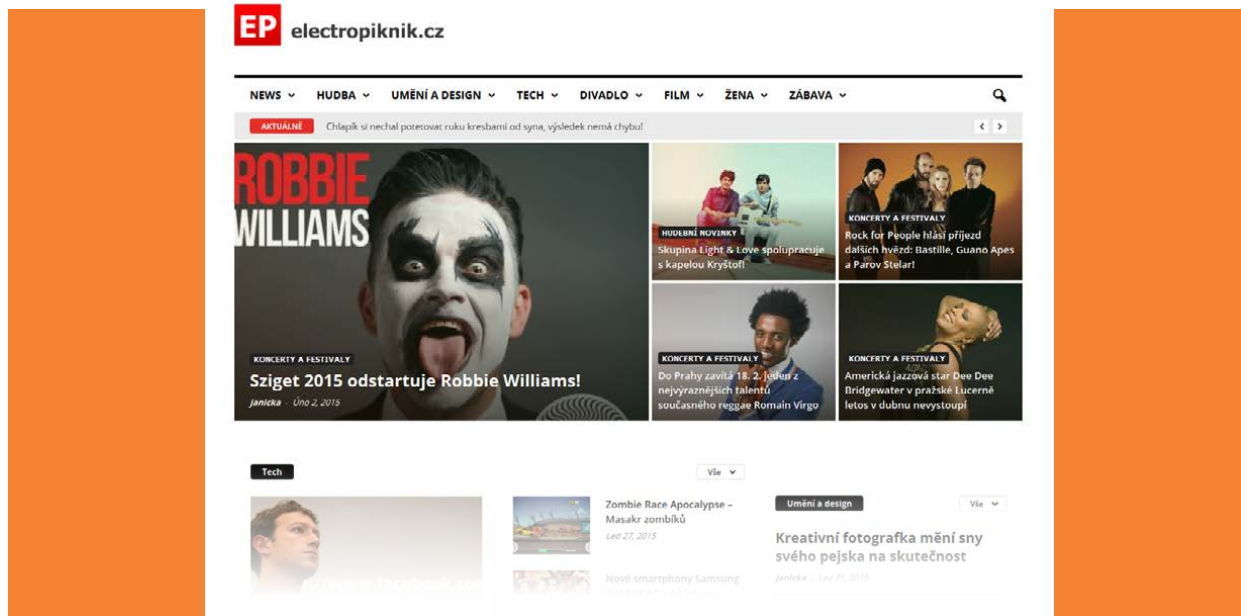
EP electropiknik.cz

NEWS HUDBA UMĚNÍ A DESIGN TECH DIVADLO FILM ŽENA ZÁBAVA

AKTUÁLNĚ Chlapík si nechal potetovat ruku kresbami od syna, výsledek nemá chybu!

ROBBIE WILLIAMS

KONCERTY A FESTIVALY
Sziget 2015 odstartuje Robbie Williams!
Janicka - Úno 2, 2015

HUDEBNÍ NOVINKY
Skupina Light & Love spolupracuje s kapelou Kryštof!

KONCERTY A FESTIVALY
Rock for People hlásí příjezd dalších hvězd: Bastille, Guano Apes a Parov Stelar!

KONCERTY A FESTIVALY
Do Prahy zavítá 18. 2. jeden z nejvýraznějších talentů současného reggae Romain Virgo

KONCERTY A FESTIVALY
Americká jazzová star Dee Dee Bridgewater v pražské Lucerně letos v dubnu nevystoupí

Tech
Vše

Zombie Race Apocalypse – Masakr zombíků
Led 27, 2015

Nové smartphony Samsung
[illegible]

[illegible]

Umění a design
Vše

Kreativní fotografka mění sny svého pejska na skutečnost
Janicka - Led 31, 2015